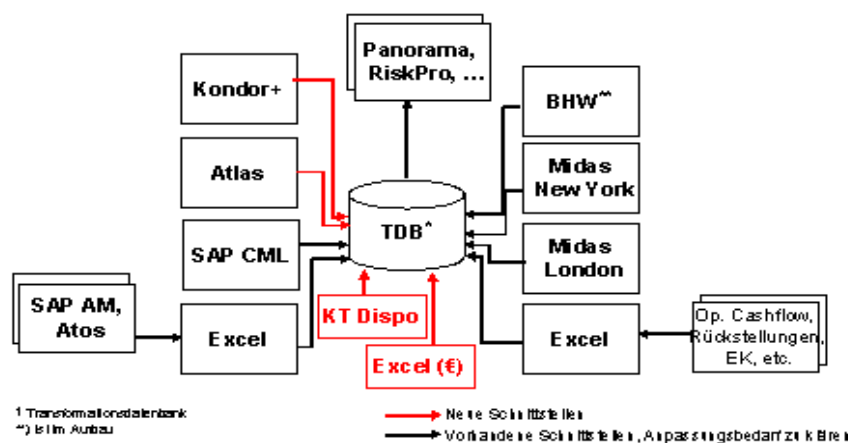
Panorama, RiskPro, ...

Kondor+

Atlas

SAP CML

SAP AM, Atos

Excel

TDB*

KT Dispo

Excel (€)

BHW**

Midas New York

Midas London

Excel

Op. Cashflow, Rückstellungen, EK, etc.

1 Transformationsdatenbank
**) Ist im Aufbau

Neue Schnittstellen

Vorhandene Schnittstellen, Anpassungsbedarf zu klären